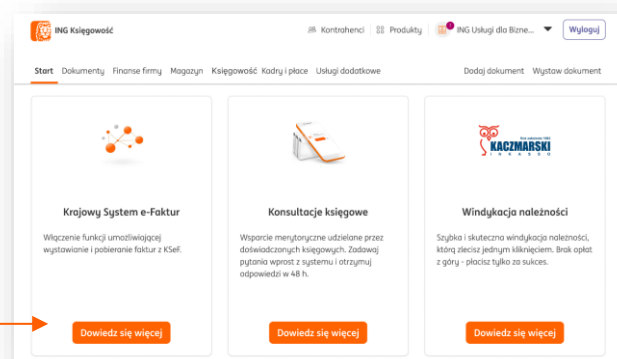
ING Księgowość

Kontrahenci Produkty ING Usługi dla Bizne... Wyloguj

Start Dokumenty Finanse firmy Magazyn Księgowość Kadry i płace Usługi dodatkowe

Dodaj dokument Wystaw dokument

Krajowy System e-Faktur

Włączenie funkcji umożliwiającej wystawianie i pobieranie faktur z KSeF.

Dowiedz się więcej

Konsultacje księgowe

Wsparcie merytoryczne udzielane przez doświadczonych księgowych. Zadawaj pytania wprost z systemu i otrzymuj odpowiedzi w 48 h.

Dowiedz się więcej

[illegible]
KACZMARSKI
INKASSO

Windykacja należności

Szybka i skuteczna windykacja należności, którą zlecisz jednym kliknięciem. Brak opłat z góry - płacisz tylko za sukces.

Dowiedz się więcej